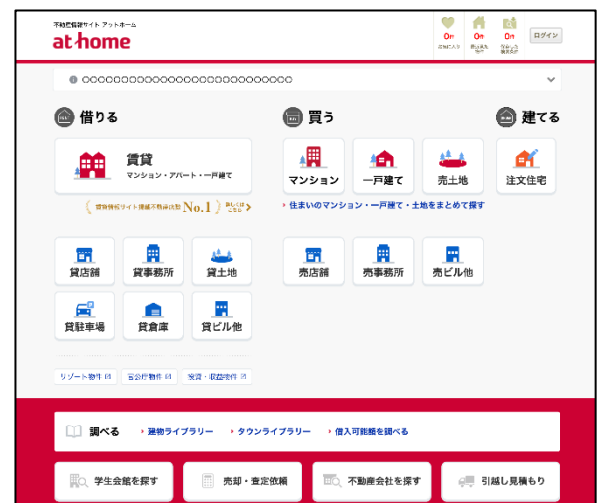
不動産情報サイト アットホーム
at home

0件
お気に入り
0件
最近見た物件
0件
保存した検索条件
ログイン

OOOOOOOOOOOOOOOOOOOOOOOOOOOOO

借りる

賃貸
マンション・アパート・一戸建て

賃貸情報サイト 掲載不動産店数 No.1 詳しくはこちら

貸店舗
貸事務所
貸土地
貸駐車場
貸倉庫
貸ビル他

リゾート物件
官公庁物件
投資・収益物件

買う

マンション
一戸建て
売土地

住まいのマンション・一戸建て・土地をまとめて探す

売店舗
売事務所
売ビル他

建てる

注文住宅

調べる
建物ライブラリー
タウンライブラリー
借入可能額を調べる

学生会館を探す
売却・査定依頼
不動産会社を探す
引越し見積もり